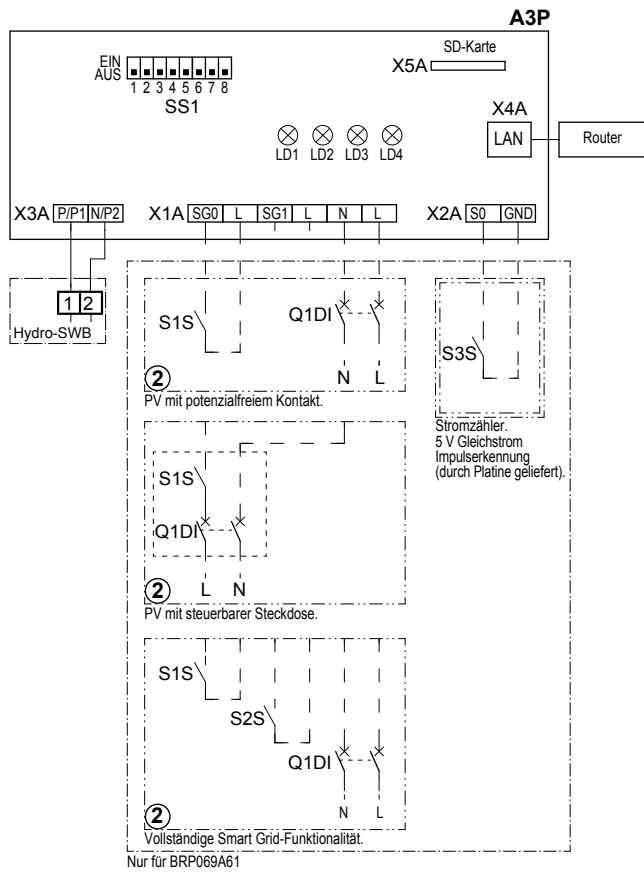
A3P

EIN
AUS
1 2 3 4 5 6 7 8
SS1

SD-Karte
X5A

X4A
LAN
Router

LD1 LD2 LD3 LD4

X3A P/P1 N/P2
X1A SG0 L SG1 L N L
X2A S0 GND

1 2
Hydro-SWB

S1S
Q1DI
N L
2
PV mit potenzialfreiem Kontakt.

S3S
Stromzähler.
5 V Gleichstrom
Impulserkennung
(durch Platine geliefert).

S1S
Q1DI
L N
2
PV mit steuerbarer Steckdose.

S1S
S2S
Q1DI
N L
2
Vollständige Smart Grid-Funktionalität.

Nur für BRP069A61